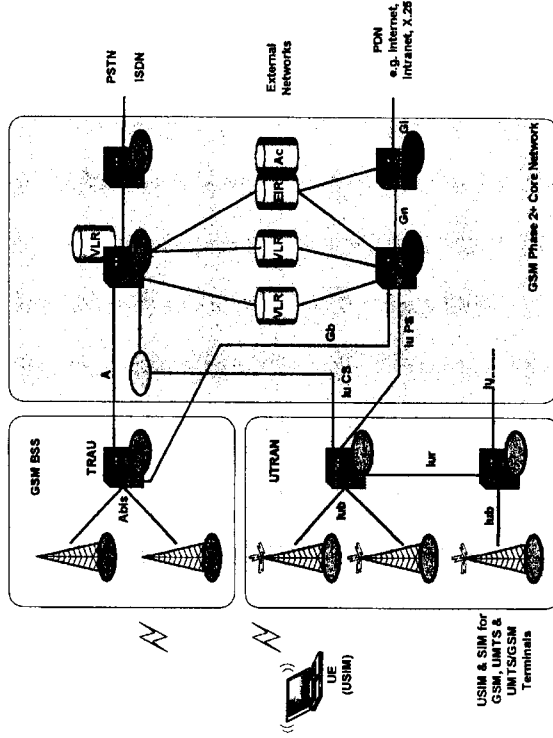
GSM BSS
TRAU
Abis
A
UTRAN
Iub
Iur
Iub
Iu CS
Iu PS
Iu
Gb
VLR
VLR
VLR
EIR
AC
Gn
Gi
GSM Phase 2+ Core Network
PSTN
ISDN
External Networks
PDN
e.g. Internet, Intranet, X.25
UE
(USIM)
USIM & SIM for GSM, UMTS & UMTS/GSM Terminals